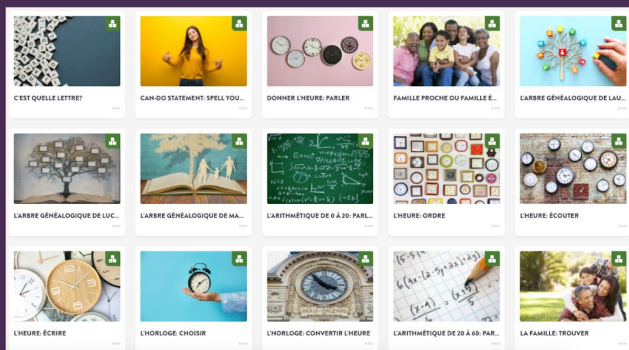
C'EST QUELLE LETTRE?

CAN-DO STATEMENT: SPELL YOU...

DONNER L'HEURE: PARLER

FAMILLE PROCHE OU FAMILLE É...

L'ARBRE GÉNÉALOGIQUE DE LAU...

L'ARBRE GÉNÉALOGIQUE DE LUC...

L'ARBRE GÉNÉALOGIQUE DE MA...

L'ARITHMÉTIQUE DE 0 À 20: PARL...

L'HEURE: ORDRE

L'HEURE: ÉCOUTER

L'HEURE: ÉCRIRE

L'HORLOGE: CHOISIR

L'HORLOGE: CONVERTIR L'HEURE

L'ARITHMÉTIQUE DE 20 À 60: PAR...

LA FAMILLE: TROUVER